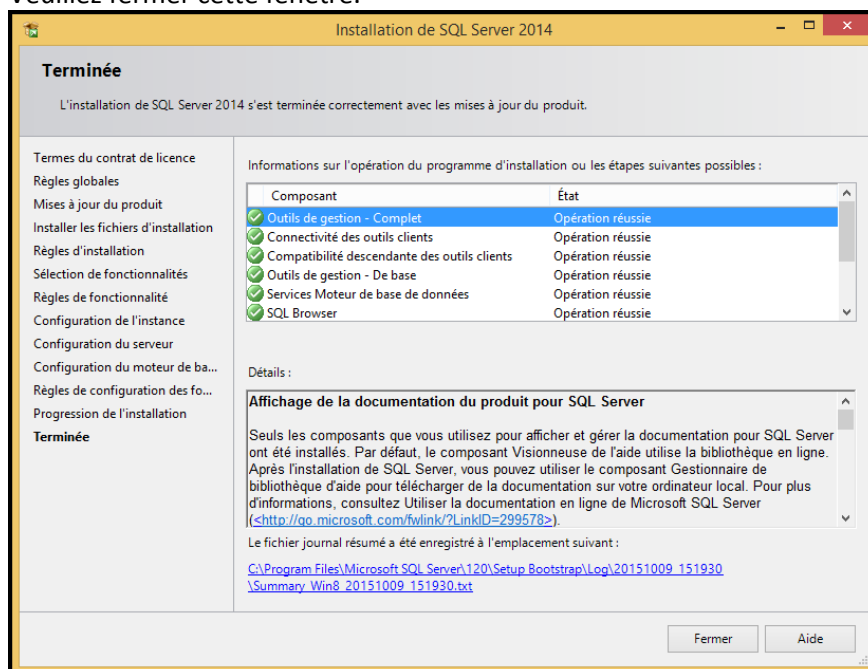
Veuillez fermer cette fenêtre.

Installation de SQL Server 2014

Terminée

L'installation de SQL Server 2014 s'est terminée correctement avec les mises à jour du produit.

Termes du contrat de licence
Règles globales
Mises à jour du produit
Installer les fichiers d'installation
Règles d'installation
Sélection de fonctionnalités
Règles de fonctionnalité
Configuration de l'instance
Configuration du serveur
Configuration du moteur de ba...
Règles de configuration des fo...
Progression de l'installation
Terminée

Informations sur l'opération du programme d'installation ou les étapes suivantes possibles :

| Composant | État |
|---|---|
| Outils de gestion - Complet | Opération réussie |
| Connectivité des outils clients | Opération réussie |
| Compatibilité descendante des outils clients | Opération réussie |
| Outils de gestion - De base | Opération réussie |
| Services Moteur de base de données | Opération réussie |
| SQL Browser | Opération réussie |

Détails :

Affichage de la documentation du produit pour SQL Server

Seuls les composants que vous utilisez pour afficher et gérer la documentation pour SQL Server ont été installés. Par défaut, le composant Visionneuse de l'aide utilise la bibliothèque en ligne. Après l'installation de SQL Server, vous pouvez utiliser le composant Gestionnaire de bibliothèque d'aide pour télécharger de la documentation sur votre ordinateur local. Pour plus d'informations, consultez Utiliser la documentation en ligne de Microsoft SQL Server (<http://go.microsoft.com/fwlink/?LinkID=299578>).

Le fichier journal résumé a été enregistré à l'emplacement suivant :

C:\Program Files\Microsoft SQL Server\120\Setup Bootstrap\Log\20151009_151930\Summary_Win8_20151009_151930.txt

Fermer
Aide